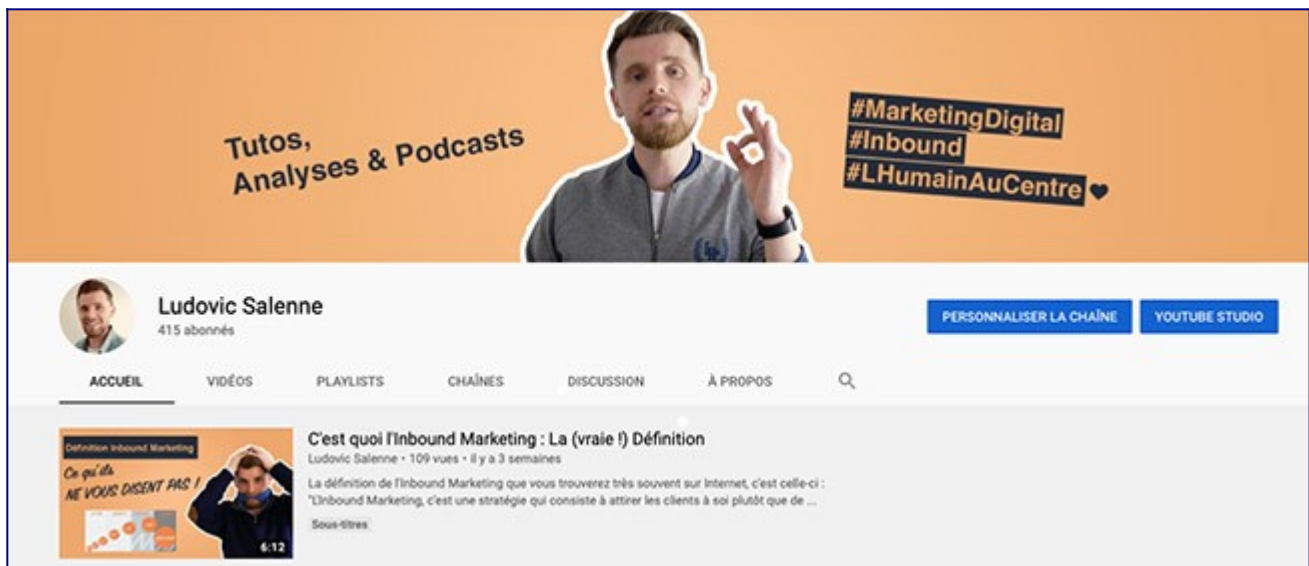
Tutos, Analyses & Podcasts

#MarketingDigital
#Inbound
#LHumainAuCentre

Ludovic Salenne
415 abonnés

PERSONNALISER LA CHAÎNE
YOUTUBE STUDIO

ACCUEIL
VIDÉOS
PLAYLISTS
CHAÎNES
DISCUSSION
À PROPOS

Définition Inbound Marketing
Ce qu'ils NE VOUS DISENT PAS !
6:12

C'est quoi l'Inbound Marketing : La (vraie !) Définition
Ludovic Salenne • 109 vues • il y a 3 semaines
La définition de l'Inbound Marketing que vous trouverez très souvent sur Internet, c'est celle-ci : "L'Inbound Marketing, c'est une stratégie qui consiste à attirer les clients à soi plutôt que de ...
Sous-titres